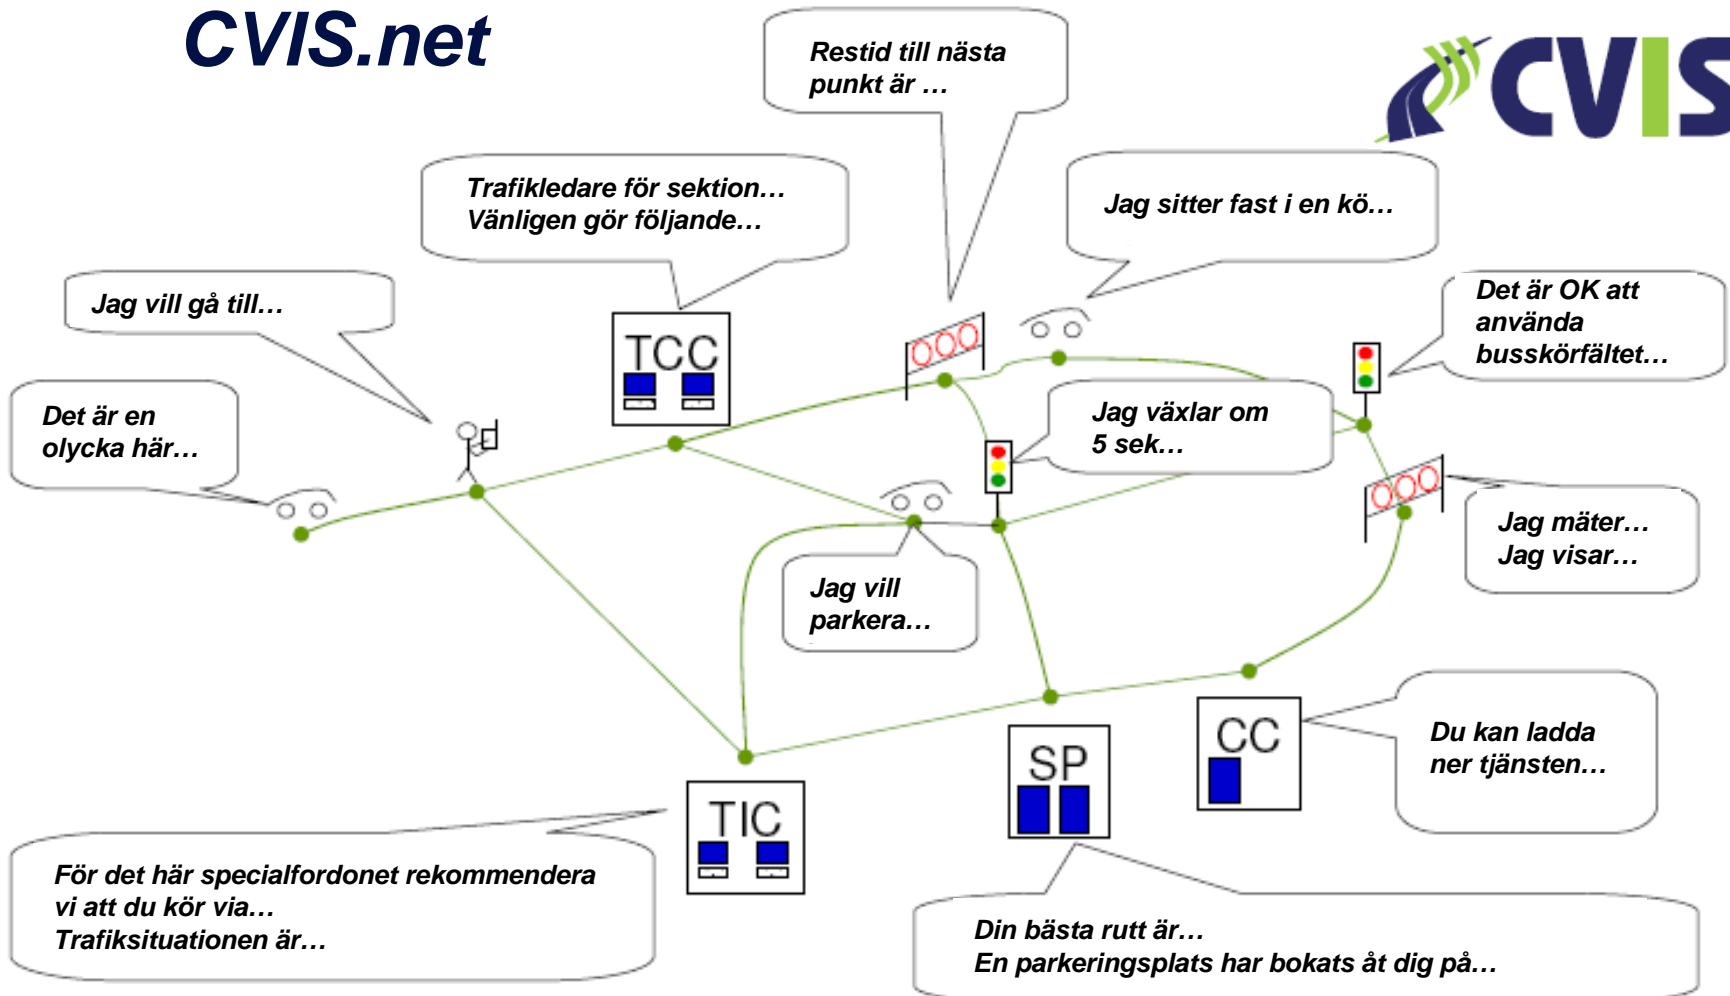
CVIS.net

CVIS

Restid till nästa punkt är …

Trafikledare för sektion…
Vänligen gör följande…

Jag sitter fast i en kö…

Jag vill gå till…

TCC

Det är OK att använda busskörfältet…

Det är en olycka här…

Jag växlar om 5 sek…

Jag mäter…
Jag visar…

Jag vill parkera…

CC

Du kan ladda ner tjänsten…

SP

TIC

För det här specialfordonet rekommendera vi att du kör via…
Trafiksituationen är…

Din bästa rutt är…
En parkeringsplats har bokats åt dig på…